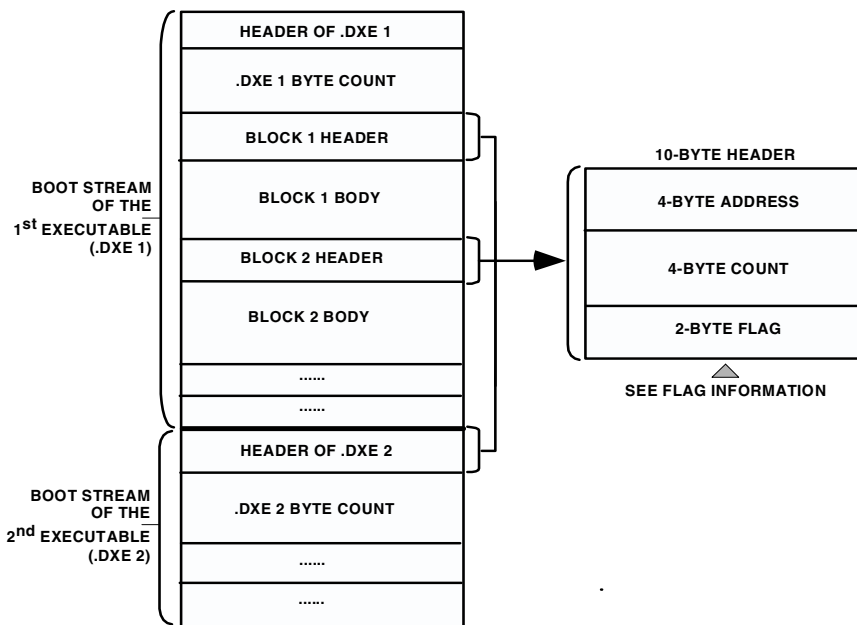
BOOT STREAM OF THE $1^{st}$ EXECUTABLE (.DXE 1)

HEADER OF .DXE 1

.DXE 1 BYTE COUNT

BLOCK 1 HEADER

BLOCK 1 BODY

BLOCK 2 HEADER

BLOCK 2 BODY

......

......

BOOT STREAM OF THE $2^{nd}$ EXECUTABLE (.DXE 2)

HEADER OF .DXE 2

.DXE 2 BYTE COUNT

......

......

10-BYTE HEADER

4-BYTE ADDRESS

4-BYTE COUNT

2-BYTE FLAG

SEE FLAG INFORMATION